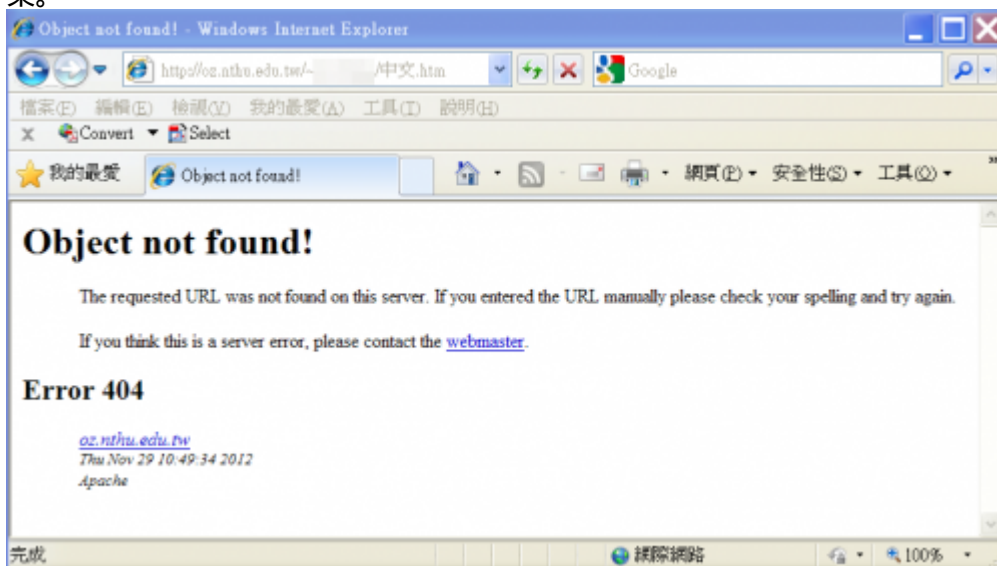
Object not found! - Windows Internet Explorer

http://oz.nthu.edu.tw/~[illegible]/中文.htm

Google

檔案(F) 編輯(E) 檢視(V) 我的最愛(A) 工具(T) 說明(H)

Convert Select

我的最愛 Object not found!

網頁(P) 安全性(S) 工具(O)

Object not found!

The requested URL was not found on this server. If you entered the URL manually please check your spelling and try again.

If you think this is a server error, please contact the webmaster.

Error 404

oz.nthu.edu.tw
Thu Nov 29 10:49:34 2012
Apache

完成 網際網路 100%